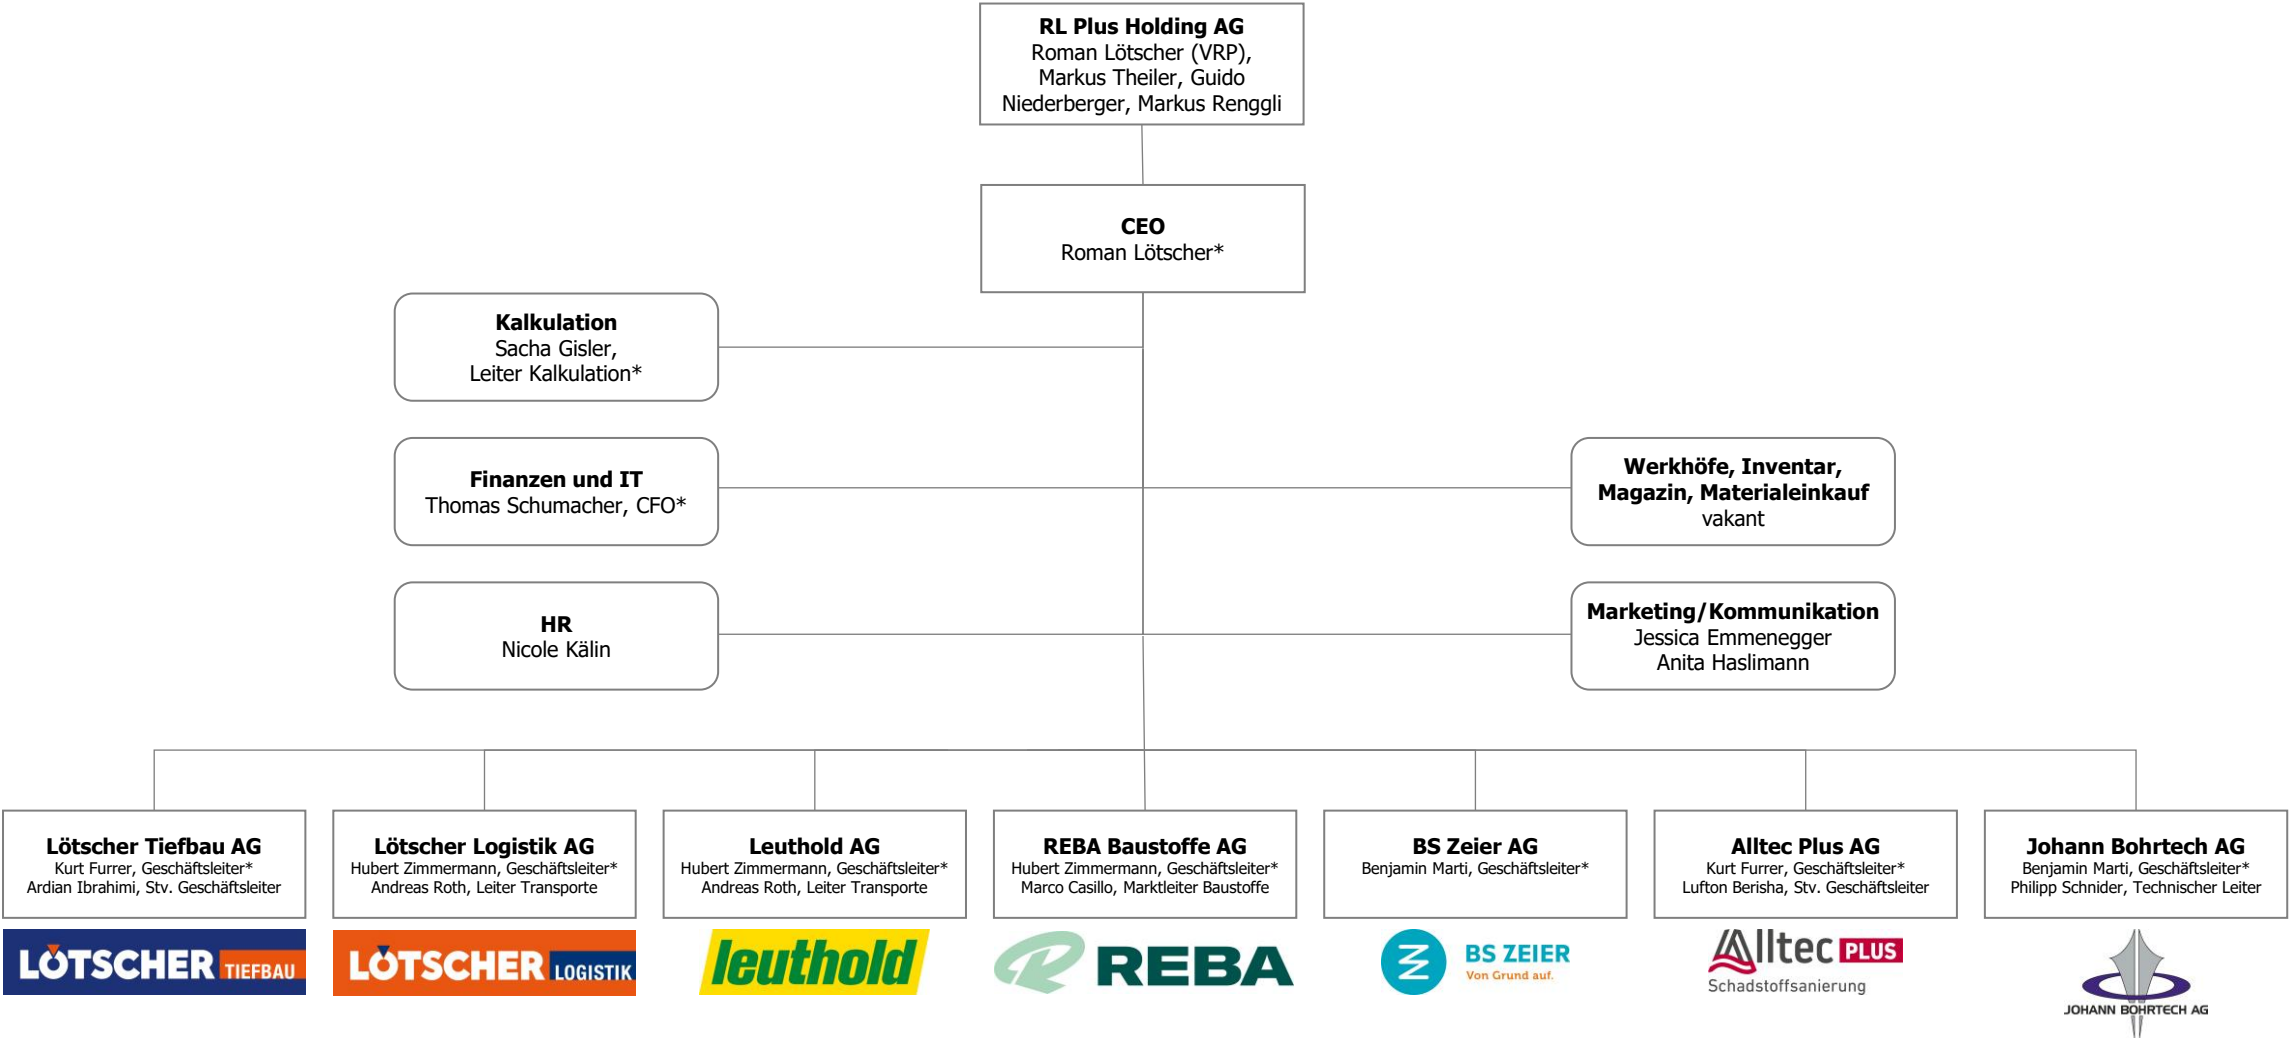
**RL Plus Holding AG**
Roman Lötscher (VRP), Markus Theiler, Guido Niederberger, Markus Renggli

**CEO**
Roman Lötscher*

**Kalkulation**
Sacha Gisler, Leiter Kalkulation*

**Finanzen und IT**
Thomas Schumacher, CFO*

**HR**
Nicole Kälin

**Werkhöfe, Inventar, Magazin, Materialeinkauf**
vakant

**Marketing/Kommunikation**
Jessica Emmenegger
Anita Haslimann

**Lötscher Tiefbau AG**
Kurt Furrer, Geschäftsleiter*
Ardian Ibrahimi, Stv. Geschäftsleiter

LÖTSCHER TIEFBAU

**Lötscher Logistik AG**
Hubert Zimmermann, Geschäftsleiter*
Andreas Roth, Leiter Transporte

LÖTSCHER LOGISTIK

**Leuthold AG**
Hubert Zimmermann, Geschäftsleiter*
Andreas Roth, Leiter Transporte

leuthold

**REBA Baustoffe AG**
Hubert Zimmermann, Geschäftsleiter*
Marco Casillo, Marktleiter Baustoffe

REBA

**BS Zeier AG**
Benjamin Marti, Geschäftsleiter*

BS ZEIER
Von Grund auf.

**Alltec Plus AG**
Kurt Furrer, Geschäftsleiter*
Lufton Berisha, Stv. Geschäftsleiter

Alltec PLUS
Schadstoffsanierung

**Johann Bohrtech AG**
Benjamin Marti, Geschäftsleiter*
Philipp Schnider, Technischer Leiter

JOHANN BOHRTECH AG